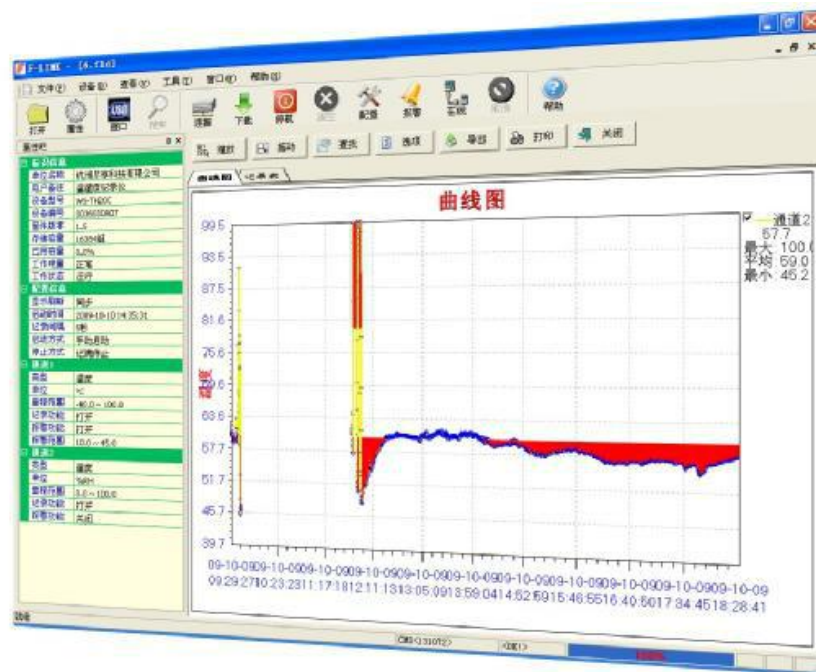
F-LINK - [4.rhd]

文件(F) 设备(E) 查看(V) 工具(T) 窗口(W) 帮助(H)

打开 属性 窗口 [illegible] 读取 下载 停机 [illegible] 配置 报警 系统 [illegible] 帮助

属性栏

缩放 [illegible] 查找 选项 导出 打印 关闭

曲线图 记录表

曲线图

通道2
57.7
最大 100.0
平均 69.0
最小 45.2

99.5
93.5
87.5
81.6
75.6
69.6
63.6
57.7
51.7
45.7
39.7

09-10-09 09:29:27
09-10-09 10:23:23
09-10-09 11:17:18
09-10-09 12:11:13
09-10-09 13:05:09
09-10-09 13:59:04
09-10-09 14:52:59
09-10-09 15:46:55
09-10-09 16:40:50
09-10-09 17:34:45
09-10-09 18:28:41

就绪
COM1